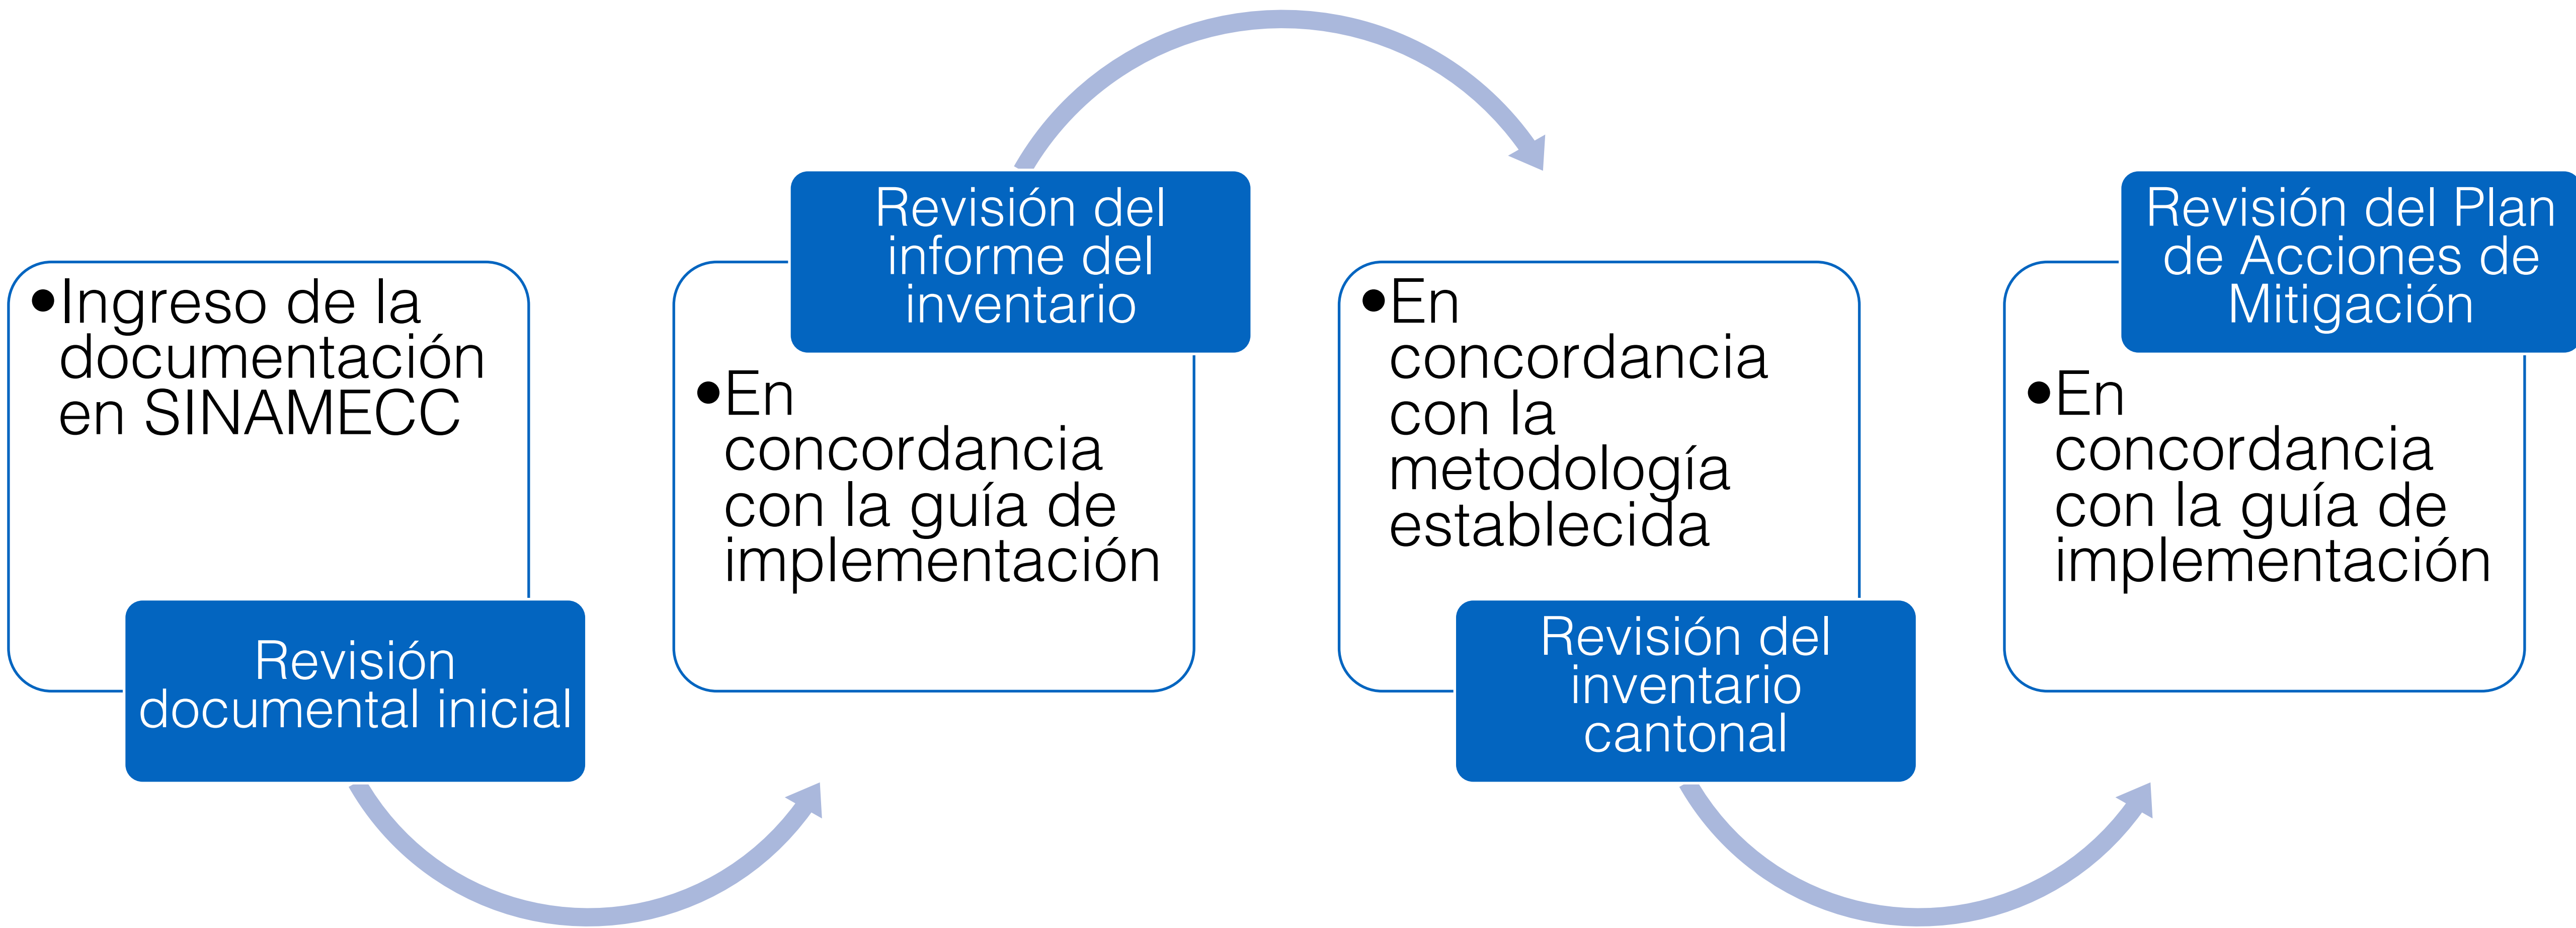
• Ingreso de la documentación en SINAMECC

Revisión documental inicial

Revisión del informe del inventario

• En concordancia con la guía de implementación

• En concordancia con la metodología establecida

Revisión del inventario cantonal

Revisión del Plan de Acciones de Mitigación

• En concordancia con la guía de implementación